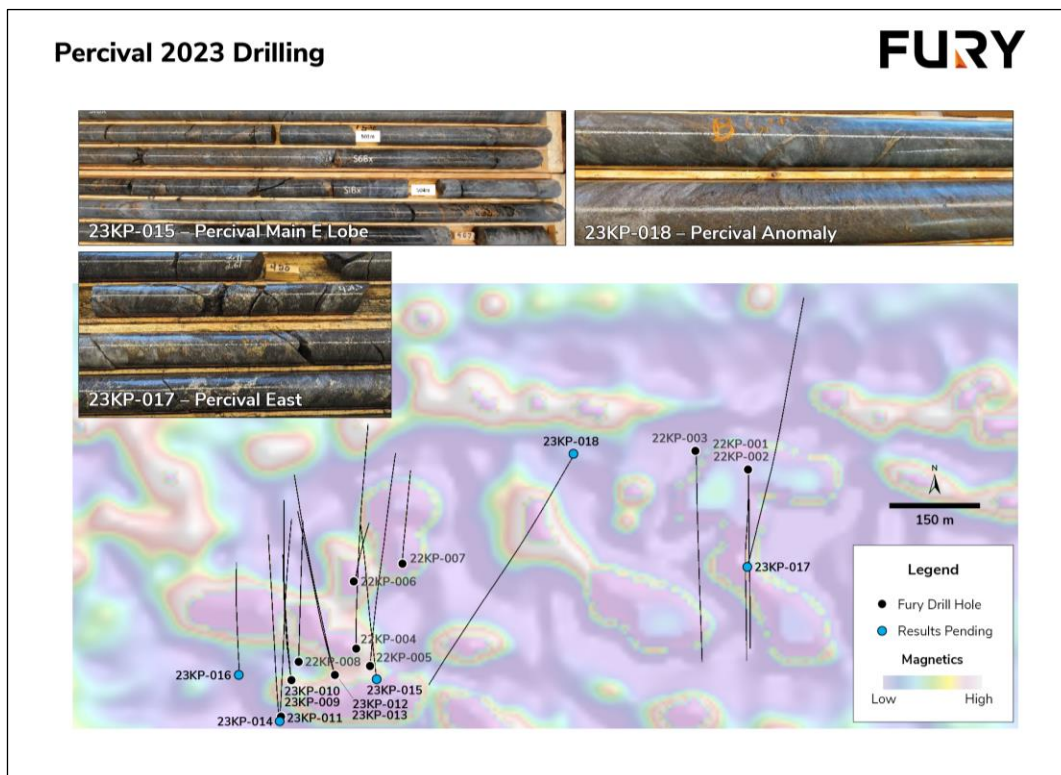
Percival 2023 Drilling

FURY

23KP-015 – Percival Main E Lobe

23KP-018 – Percival Anomaly

23KP-017 – Percival East

23KP-018

22KP-003

22KP-001
22KP-002

N

150 m

22KP-007

22KP-006

23KP-017

Legend

Fury Drill Hole

Results Pending

Magnetics

Low High

22KP-004

22KP-008

22KP-005

23KP-016

23KP-010
23KP-009

23KP-015
23KP-012
23KP-013

23KP-014 23KP-011